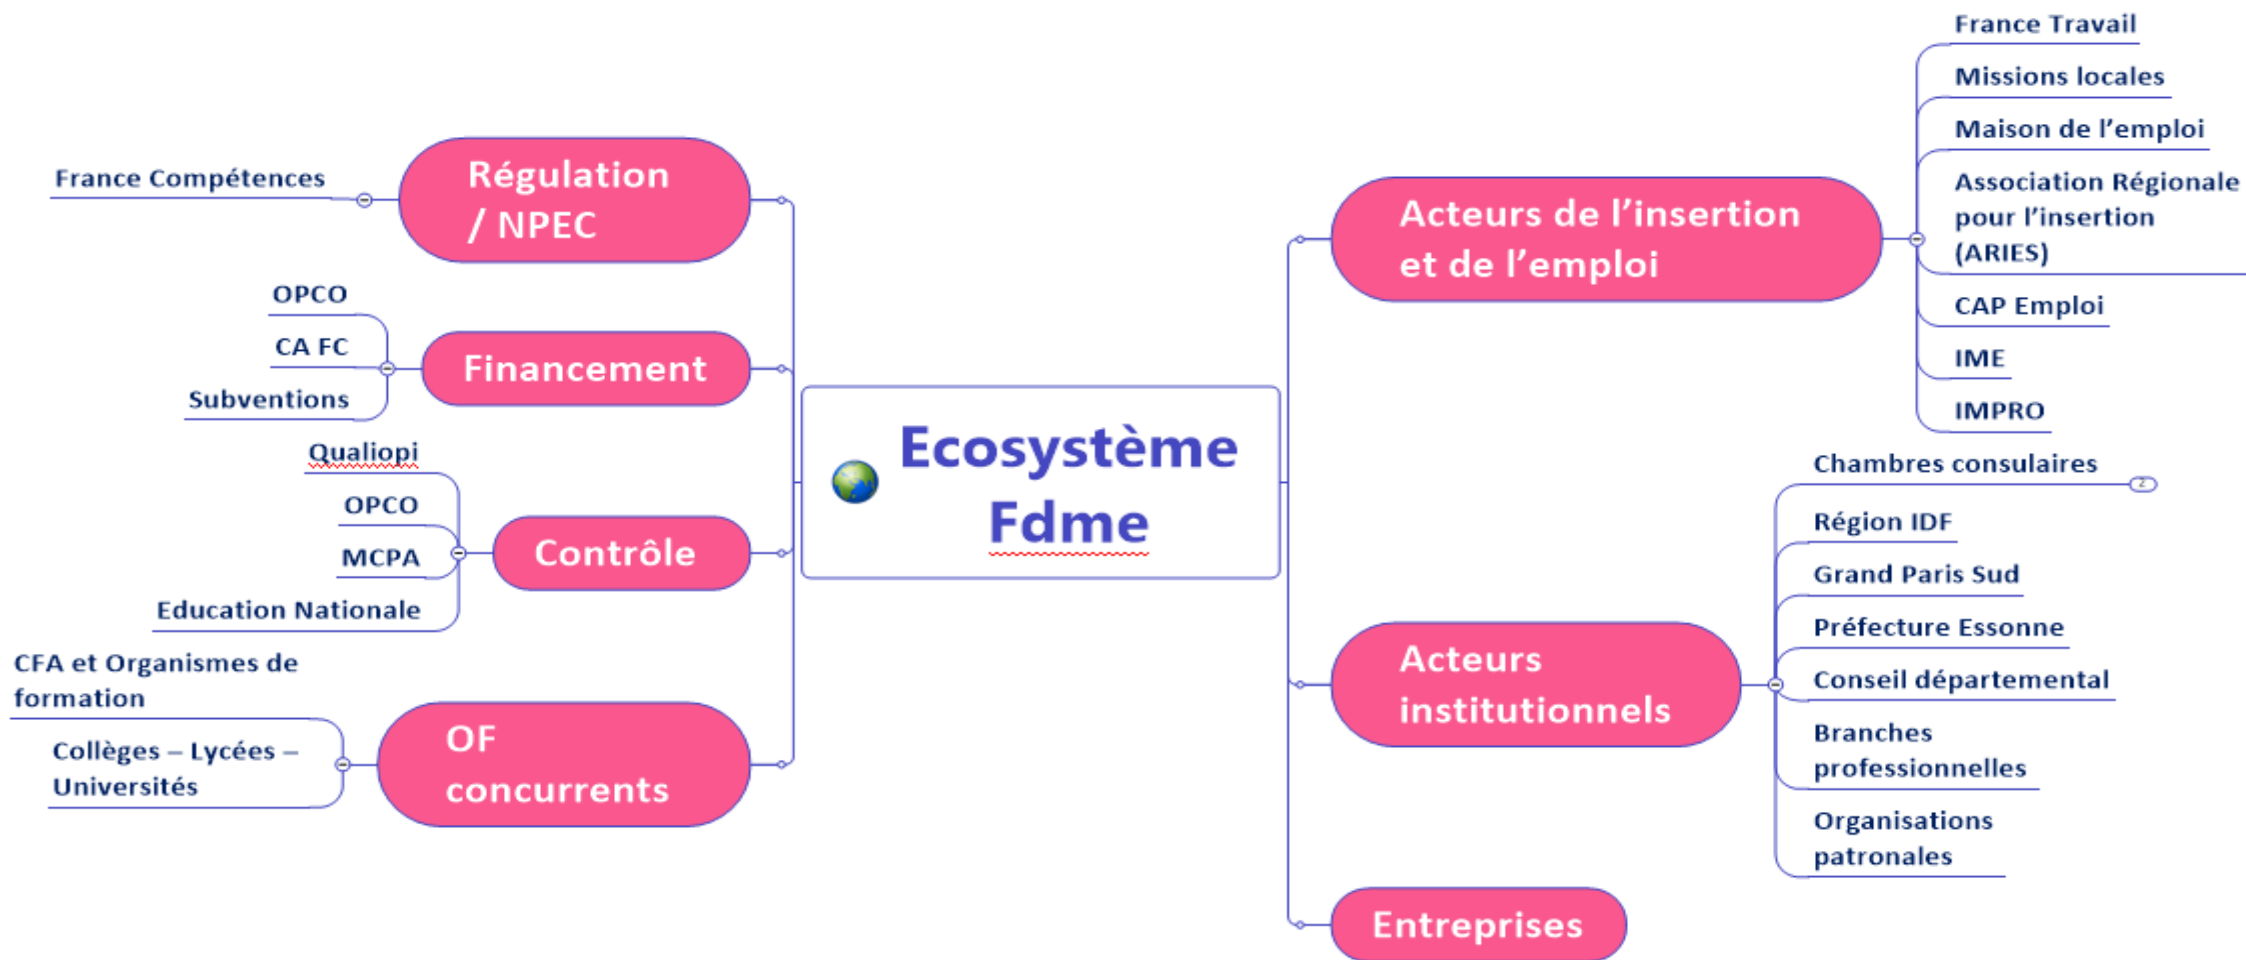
Ecosystème Fdme

Régulation / NPEC

France Compétences

Financement

OPCO

CA FC

Subventions

Contrôle

Qualiopi

OPCO

MCPA

Education Nationale

OF concurrents

CFA et Organismes de formation

Collèges – Lycées – Universités

Acteurs de l'insertion et de l'emploi

France Travail

Missions locales

Maison de l'emploi

Association Régionale pour l'insertion (ARIES)

CAP Emploi

IME

IMPRO

Acteurs institutionnels

Chambres consulaires

Région IDF

Grand Paris Sud

Préfecture Essonne

Conseil départemental

Branches professionnelles

Organisations patronales

Entreprises